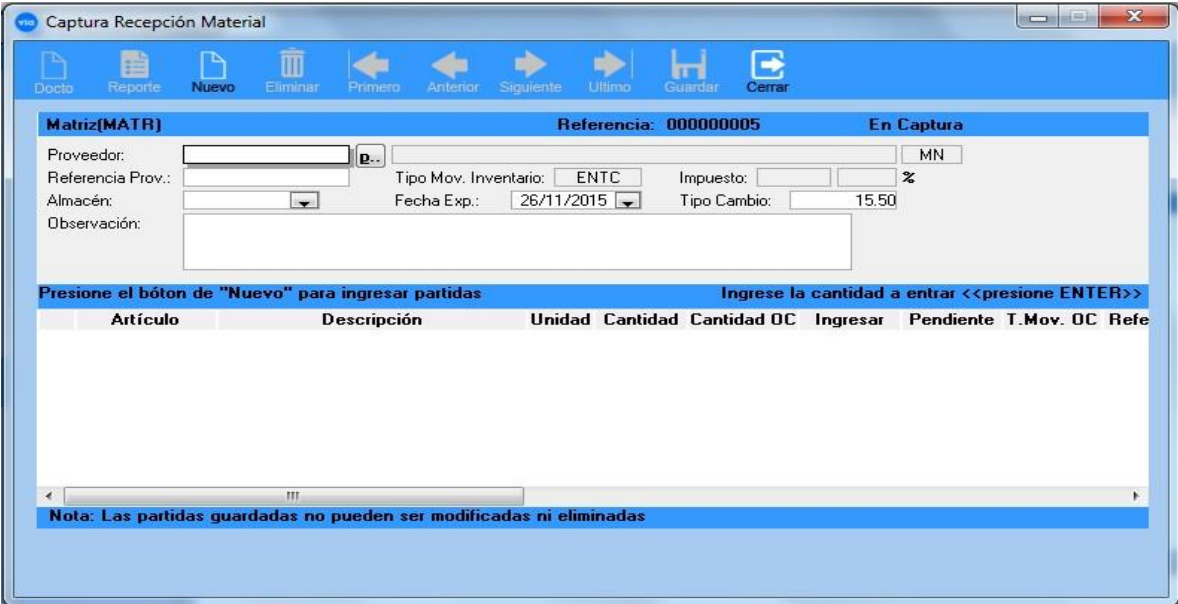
Captura Recepción Material

Docto Reporte Nuevo Eliminar Primero Anterior Siguiente Ultimo Guardar Cerrar

Matriz(MATR) Referencia: 000000005 En Captura

Proveedor: p.. MN
Referencia Prov.: Tipo Mov. Inventario: ENTC Impuesto: %
Almacén: Fecha Exp.: 26/11/2015 Tipo Cambio: 15.50
Observación:

Presione el bóton de "Nuevo" para ingresar partidas Ingrese la cantidad a entrar <<presione ENTER>>

| Artículo | Descripción | Unidad | Cantidad | Cantidad OC | Ingresar | Pendiente | T.Mov. OC | Refe |
|---|---|---|---|---|---|---|---|---|

Nota: Las partidas guardadas no pueden ser modificadas ni eliminadas